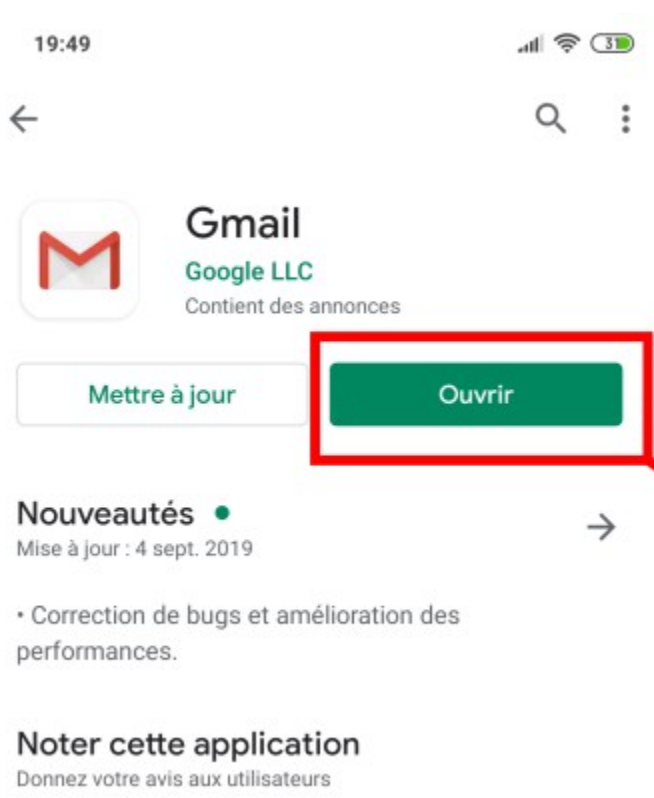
19:49

31

Gmail
Google LLC
Contient des annonces

Mettre à jour

Ouvrir

Nouveautés •
Mise à jour : 4 sept. 2019

• Correction de bugs et amélioration des performances.

Noter cette application
Donnez votre avis aux utilisateurs